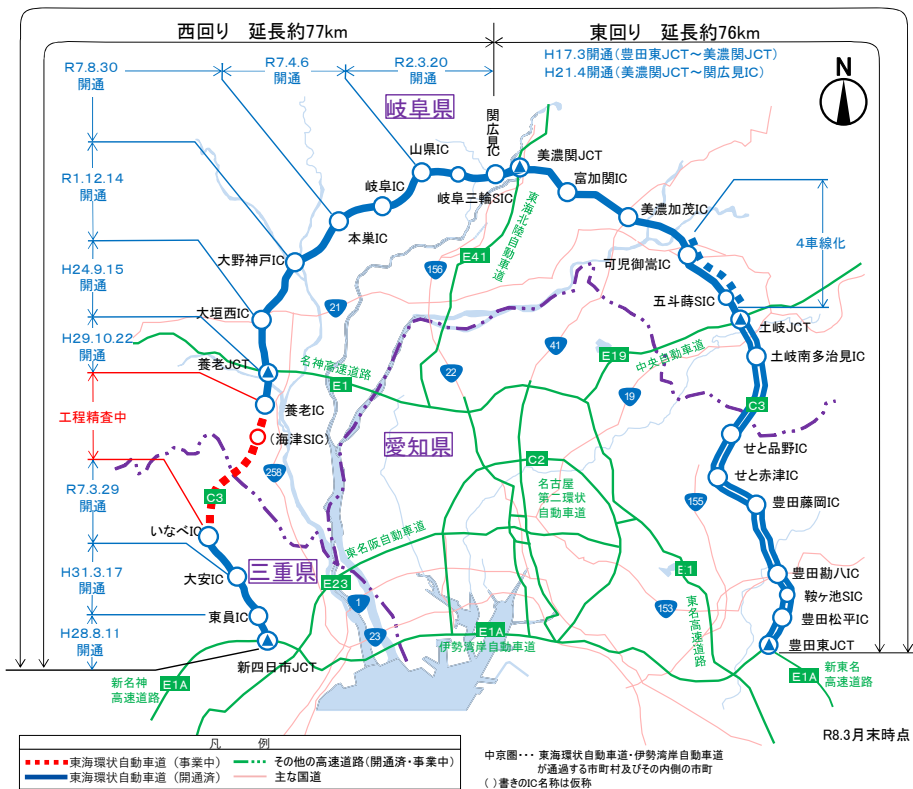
西回り　延長約77km

東回り　延長約76km

H17.3開通（豊田東JCT～美濃関JCT）
H21.4開通（美濃関JCT～関広見IC）

N

R7.8.30
開通

R7.4.6
開通

R2.3.20
開通

岐阜県

関広見IC

山県IC

美濃関JCT

富加関IC

岐阜IC

岐阜三輪SIC

東海北陸自動車道

美濃加茂IC

R1.12.14
開通

本巣IC

4車線化

E41

H24.9.15
開通

大野神戸IC

156

可児御嵩IC

五斗蒔SIC

21

大垣西IC

土岐JCT

H29.10.22
開通

41

E19

土岐南多治見IC

養老JCT

名神高速道路

中央自動車道

E1

22

19

養老IC

C3

工程精査中

（海津SIC）

愛知県

せと品野IC

C2

せと赤津IC

258

R7.3.29
開通

名古屋
第二環状
自動車道

155

豊田藤岡IC

C3

東名阪自動車道

いなべIC

大安IC

三重県

E1

豊田勘八IC

H31.3.17
開通

E23

鞍ケ池SIC

1

東名高速道路

豊田松平IC

153

東員IC

E1A

23

豊田東JCT

H28.8.11
開通

伊勢湾岸自動車道

新四日市JCT

新名神
高速道路

E1A

新東名
高速道路

E1A

R8.3月末時点

凡　例

東海環状自動車道（事業中）
東海環状自動車道（開通済）
その他の高速道路（開通済・事業中）
主な国道

中京圏・・・ 東海環状自動車道・伊勢湾岸自動車道が通過する市町村及びその内側の市町
（ ）書きのIC名称は仮称